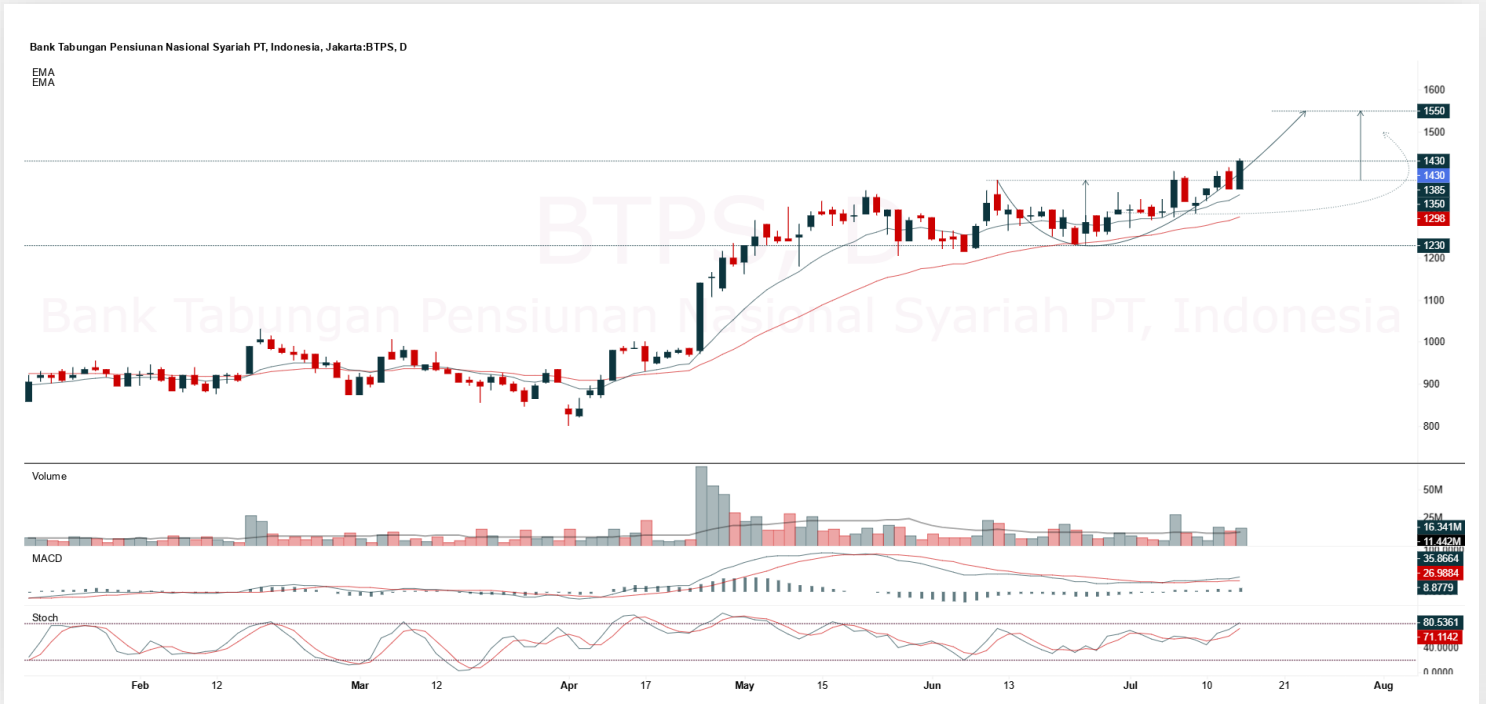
Bank Tabungan Pensiunan Nasional Syariah PT, Indonesia, Jakarta:BTPS, D

EMA
EMA

BTPS, D
Bank Tabungan Pensiunan Nasional Syariah PT, Indonesia

1600
1550
1500
1430
1430
1385
1350
1298
1230
1200
1100
1000
900
800

Volume
50M
25M
16.341M
11.442M

MACD
35.8664
26.9884
8.8779

Stoch
80.5361
71.1142
40.0000
0.0000

Feb
12
Mar
12
Apr
17
May
15
Jun
13
Jul
10
21
Aug